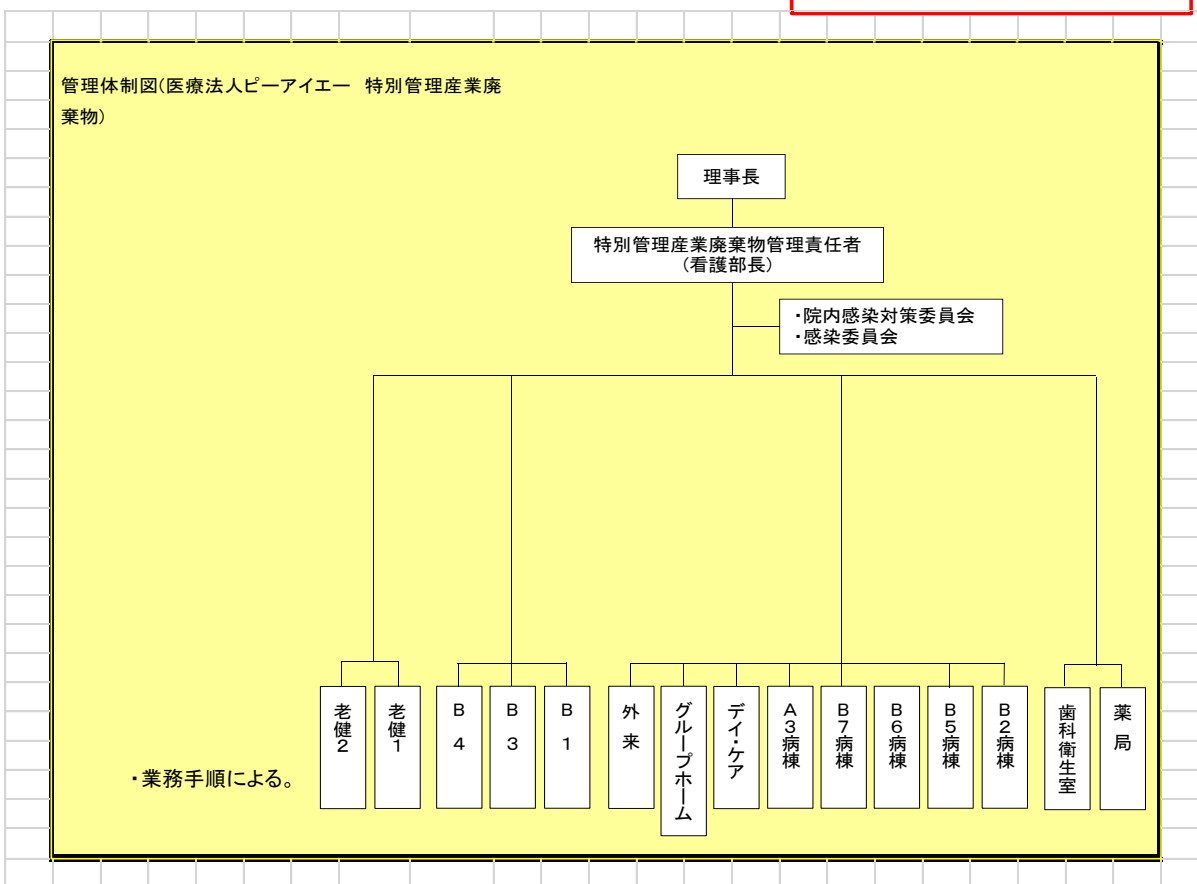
管理体制図(医療法人ピーアイエー　特別管理産業廃棄物)

理事長

特別管理産業廃棄物管理責任者
(看護部長)

・院内感染対策委員会
・感染委員会

老健2

老健1

B4

B3

B1

外来

グループホーム

デイ・ケア

A3病棟

B7病棟

B6病棟

B5病棟

B2病棟

歯科衛生室

薬局

・業務手順による。